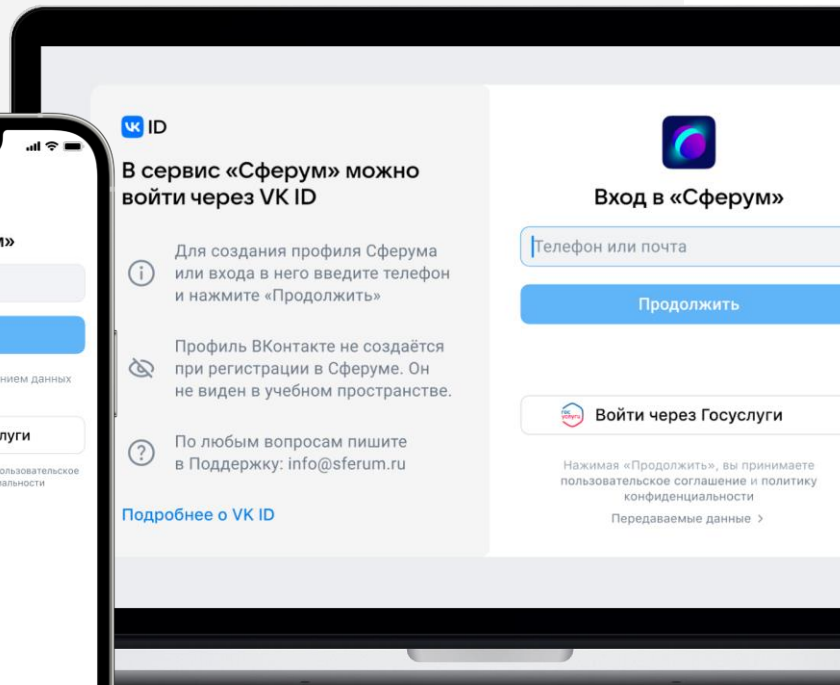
ID

В сервис «Сферум» можно войти через VK ID

Для создания профиля Сферума или входа в него введите телефон и нажмите «Продолжить»

Профиль ВКонтакте не создаётся при регистрации в Сферуме. Он не виден в учебном пространстве.

По любым вопросам пишите в Поддержку: info@sferum.ru

Подробнее о VK ID

Вход в «Сферум»

Телефон или почта

Продолжить

Войти через Госуслуги

Нажимая «Продолжить», вы принимаете пользовательское соглашение и политику конфиденциальности

Передаваемые данные >

м»

нием данных

слуги

пользовательское
иальности